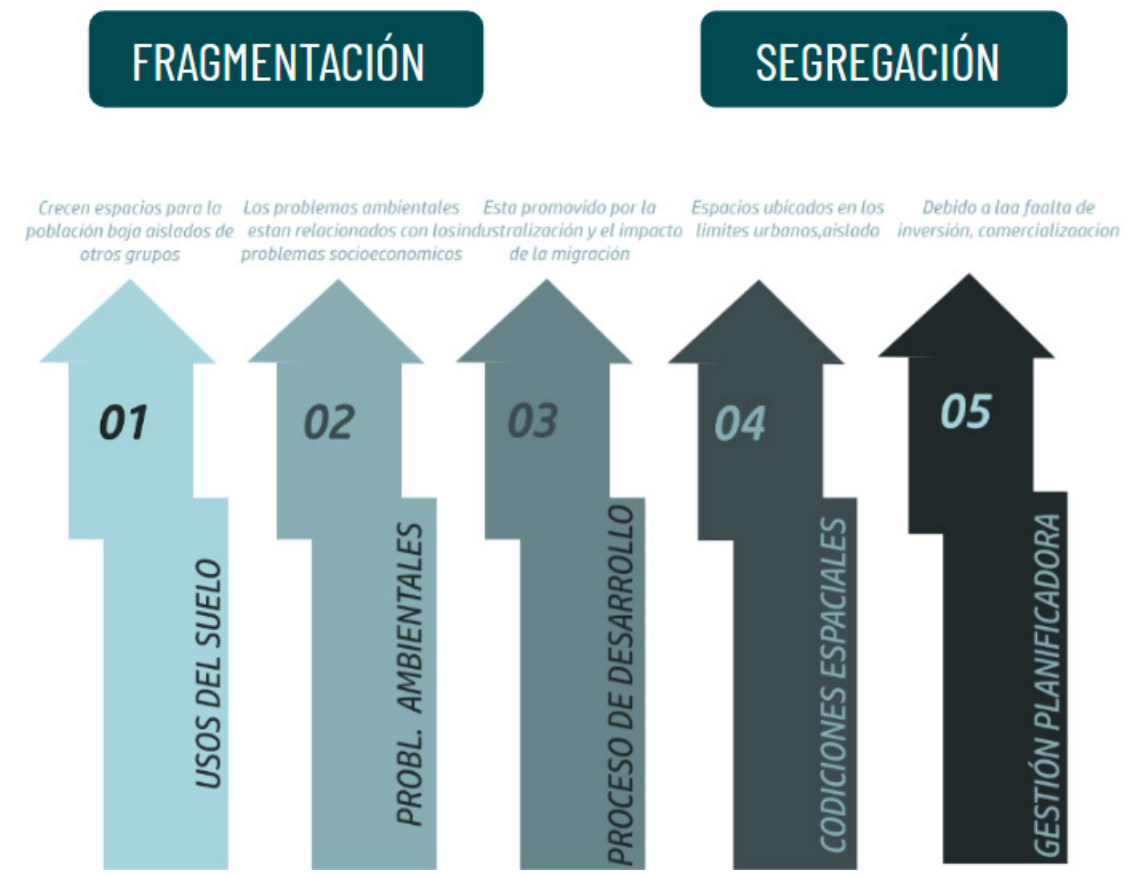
FRAGMENTACIÓN

SEGREGACIÓN

Crecen espacios para la población baja aislados de otros grupos

Los problemas ambientales estan relacionados con los problemas socioeconomicos

Esta promovido por la industralización y el impacto de la migración

Espacios ubicados en los limites urbanos,aislado

Debido a laa faalta de inversión, comercializaacion

01

USOS DEL SUELO

02

PROBL. AMBIENTALES

03

PROCESO DE DESARROLLO

04

CODICIONES ESPACIALES

05

GESTIÓN PLANIFICADORA